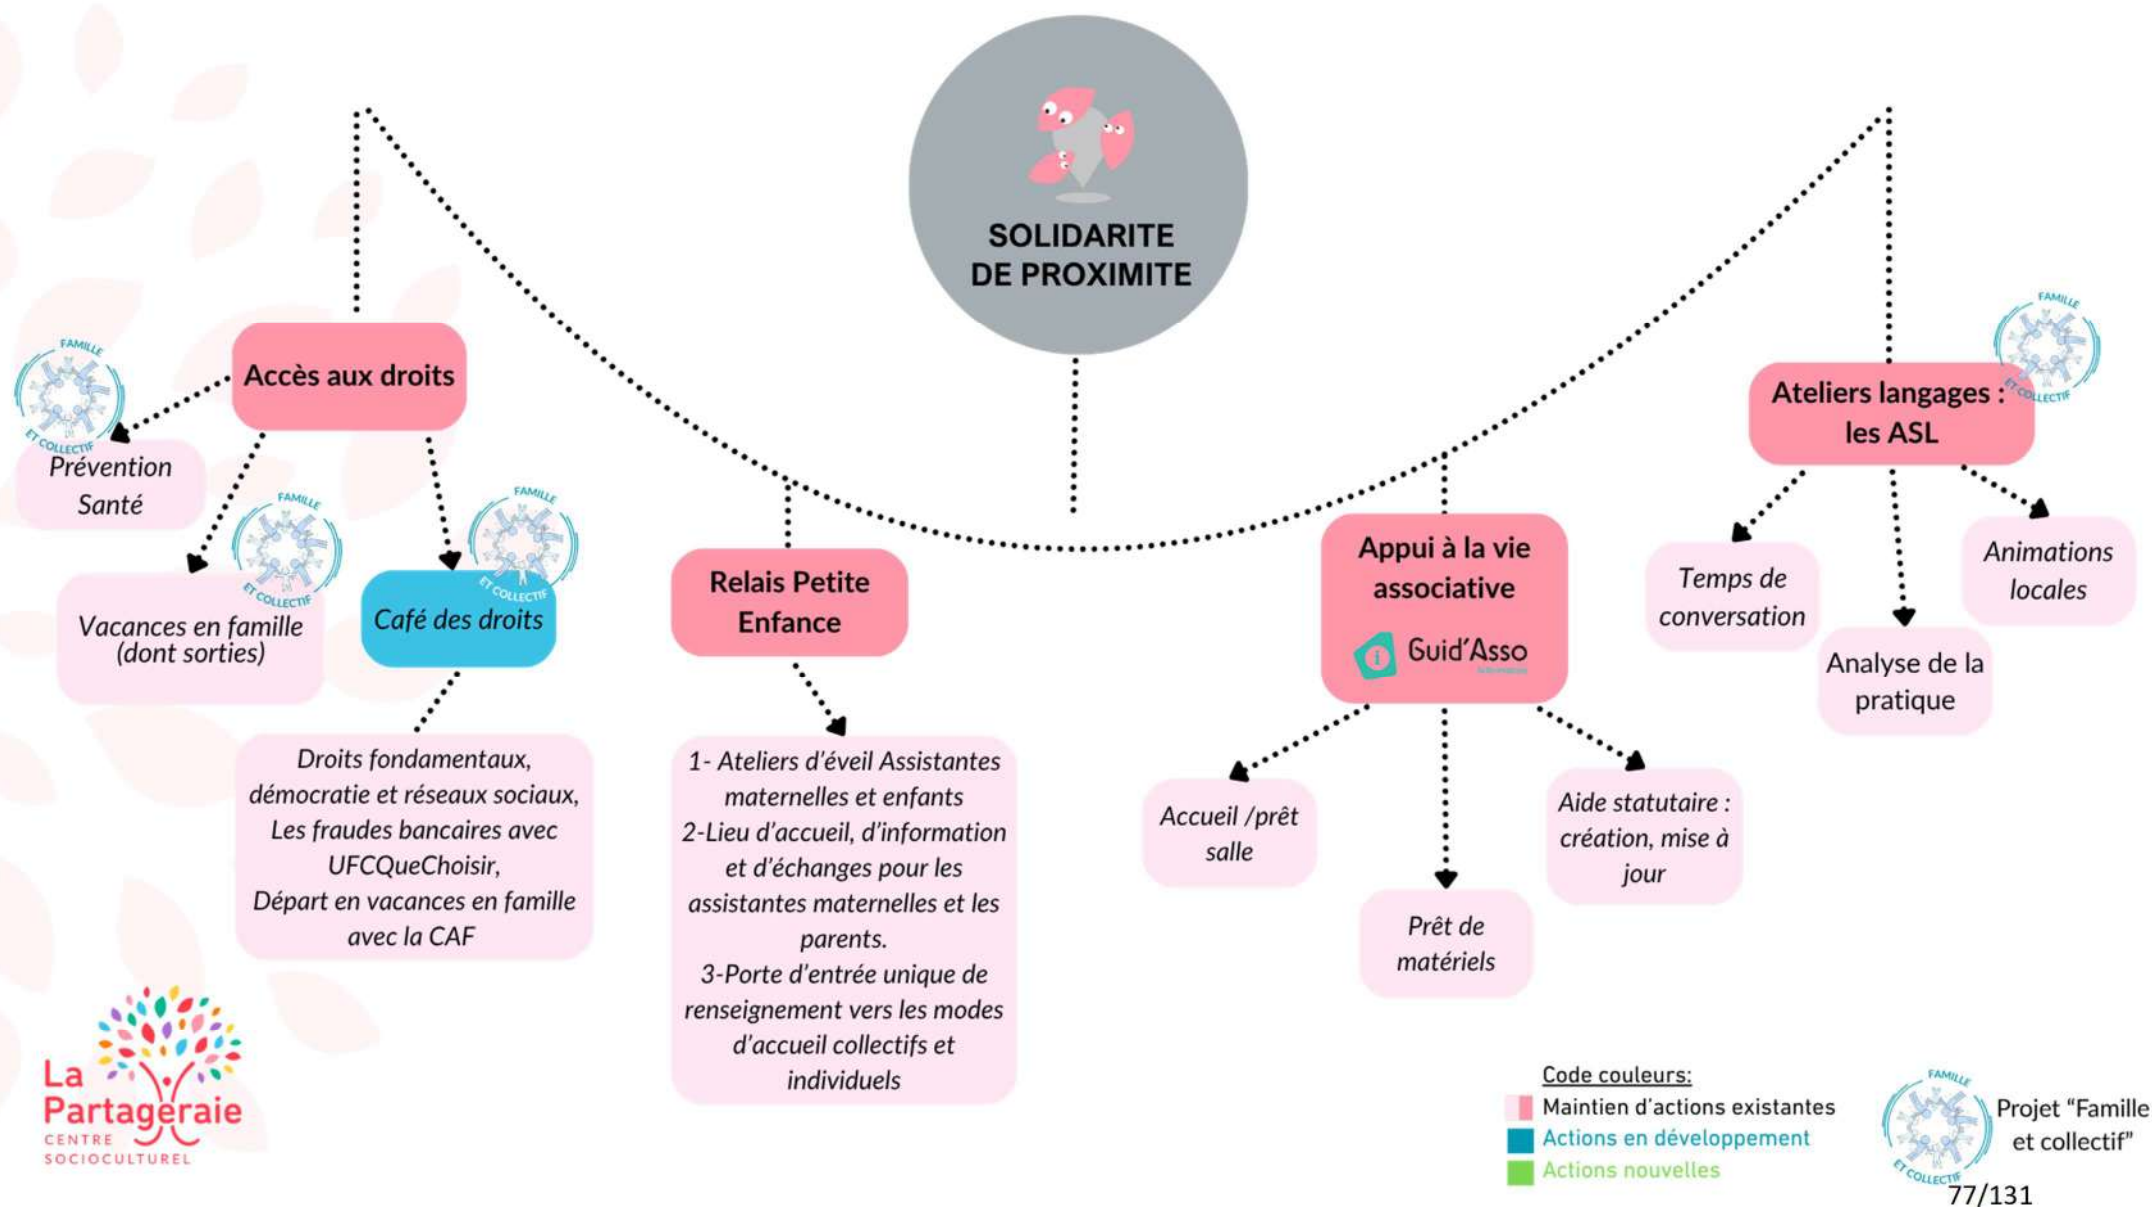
SOLIDARITE DE PROXIMITE

Accès aux droits

FAMILLE ET COLLECTIF

Prévention Santé

Vacances en famille (dont sorties)

Café des droits

Droits fondamentaux, démocratie et réseaux sociaux, Les fraudes bancaires avec UFCQueChoisir, Départ en vacances en famille avec la CAF

Relais Petite Enfance

1- Ateliers d'éveil Assistantes maternelles et enfants
2-Lieu d'accueil, d'information et d'échanges pour les assistantes maternelles et les parents.
3-Porte d'entrée unique de renseignement vers les modes d'accueil collectifs et individuels

Appui à la vie associative

Guid'Asso

Accueil /prêt salle

Prêt de matériels

Aide statutaire : création, mise à jour

Ateliers langages : les ASL

Temps de conversation

Analyse de la pratique

Animations locales

La Partageraie
CENTRE SOCIOCULTUREL

Code couleurs:
Maintien d'actions existantes
Actions en développement
Actions nouvelles

Projet "Famille et collectif"

77/131